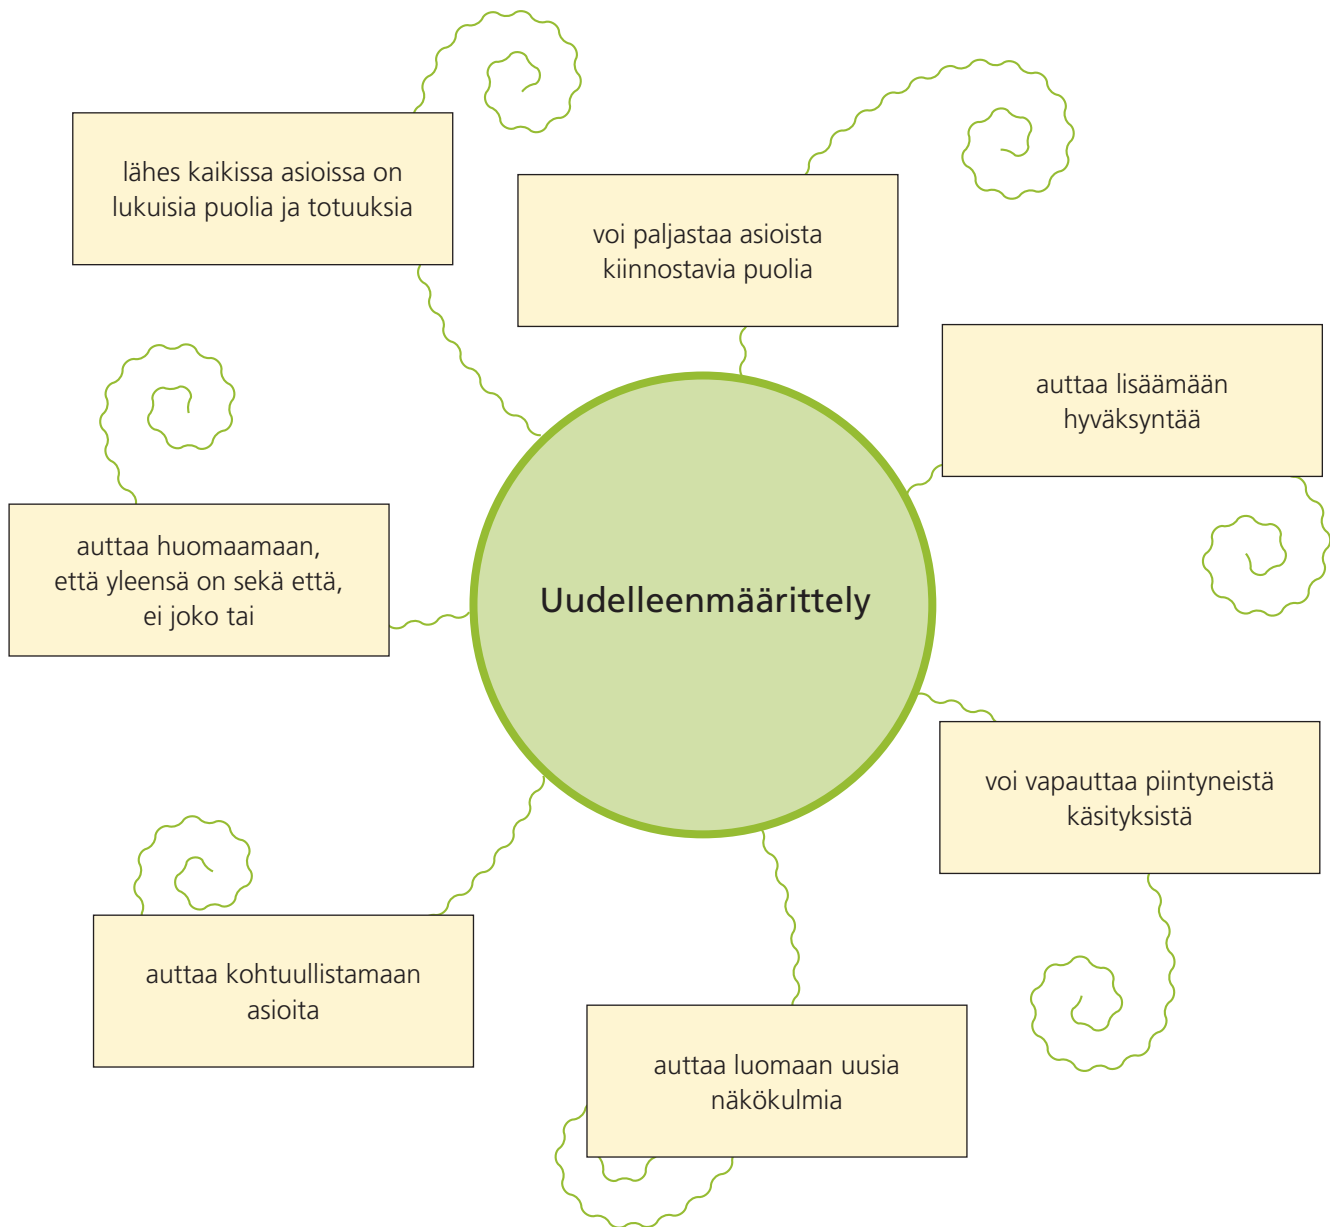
Uudelleenmäärittely

lähes kaikissa asioissa on lukuisia puolia ja totuuksia

voi paljastaa asioista kiinnostavia puolia

auttaa lisäämään hyväksyntää

auttaa huomaamaan, että yleensä on sekä että, ei joko tai

voi vapauttaa piintyneistä käsityksistä

auttaa kohtuullistamaan asioita

auttaa luomaan uusia näkökulmia